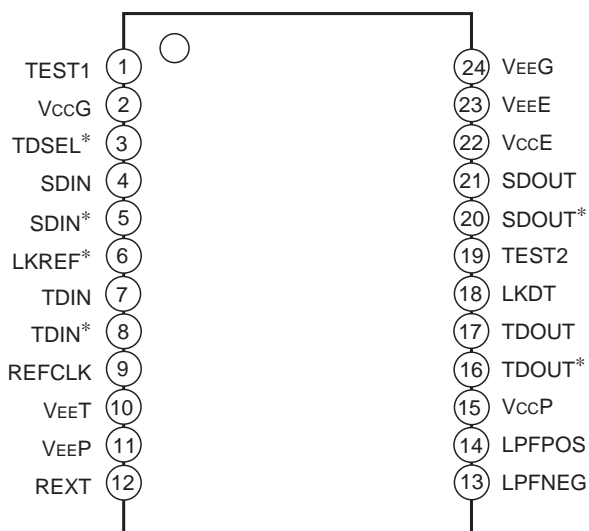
TEST1 1
VCCG 2
TDSEL* 3
SDIN 4
SDIN* 5
LKREF* 6
TDIN 7
TDIN* 8
REFCLK 9
VEET 10
VEEP 11
REXT 12

24 VEEG
23 VEEE
22 VCCE
21 SDOUT
20 SDOUT*
19 TEST2
18 LKDT
17 TDOUT
16 TDOUT*
15 VCCP
14 LPFPOS
13 LPFNEG